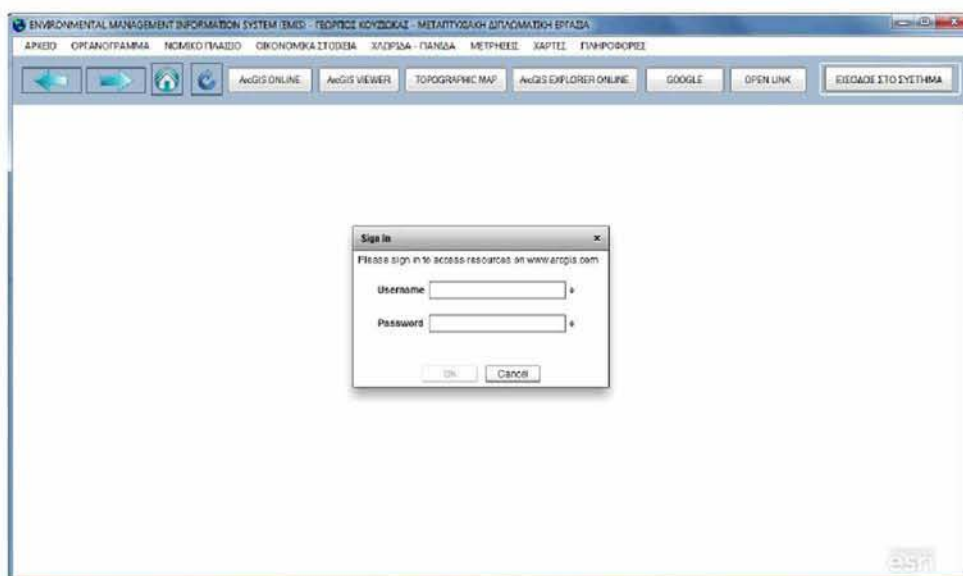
ENVIRONMENTAL MANAGEMENT INFORMATION SYSTEM (EMIS) - ΓΕΩΡΓΙΟΣ ΚΟΥΖΙΩΚΑΣ - ΜΕΤΑΠΤΥΧΙΑΚΗ ΔΙΠΛΩΜΑΤΙΚΗ ΕΡΓΑΣΙΑ

ΑΡΧΕΙΟ ΟΡΓΑΝΟΓΡΑΜΜΑ ΝΟΜΙΚΟ ΠΛΑΙΣΙΟ ΟΙΚΟΝΟΜΙΚΑ ΣΤΟΙΧΕΙΑ ΧΛΩΡΙΔΑ - ΠΑΝΙΔΑ ΜΕΤΡΗΣΕΙΣ ΧΑΡΤΕΣ ΠΛΗΡΟΦΟΡΙΕΣ

ArcGIS ONLINE ArcGIS VIEWER TOPOGRAPHIC MAP ArcGIS EXPLORER ONLINE GOOGLE OPEN LINK ΕΙΣΟΔΟΣ ΣΤΟ ΣΥΣΤΗΜΑ

Sign In

Please sign in to access resources on www.arcgis.com

Username *

Password *

OK Cancel

esri